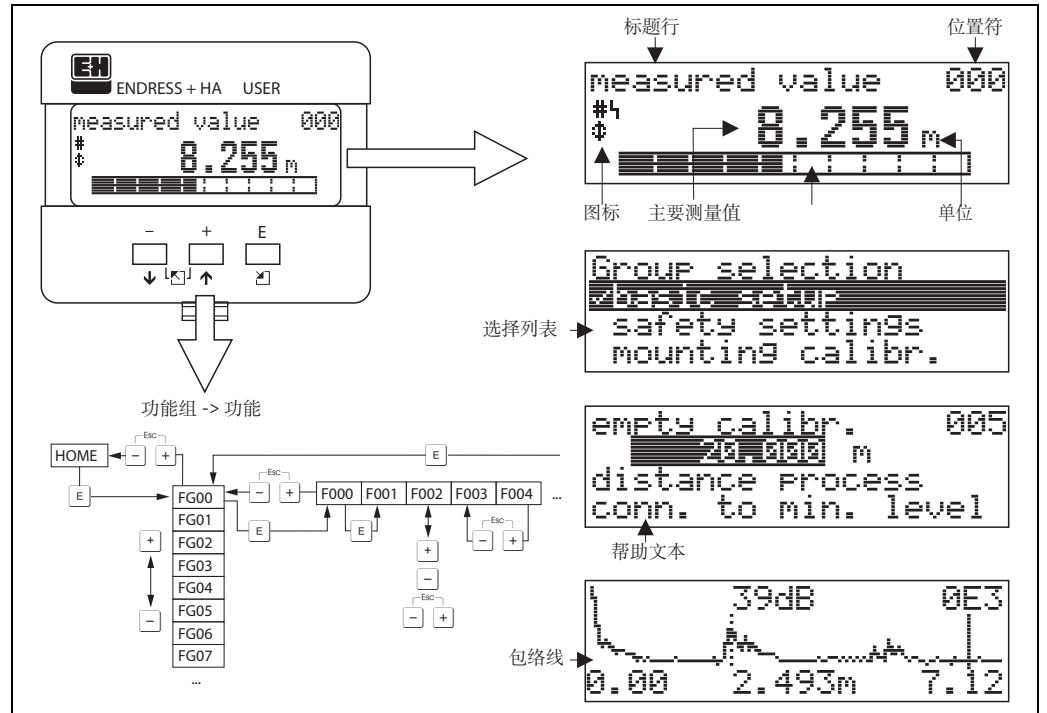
ENDRESS + HA USER

measured value 000

8.255 m

– + E

功能组 -> 功能

HOME

Esc

E

FG00
FG01
FG02
FG03
FG04
FG05
FG06
FG07
...

F000 F001 F002 F003 F004 ...

标题行

位置符

measured value 000

8.255 m

图标

主要测量值

单位

Group selection
basic setup
safety settings
mounting calibr.

选择列表

empty calibr. 005
20.000 m
distance process
conn. to min. level

帮助文本

39dB 0E3

包络线

0.00 2.493m 7.12